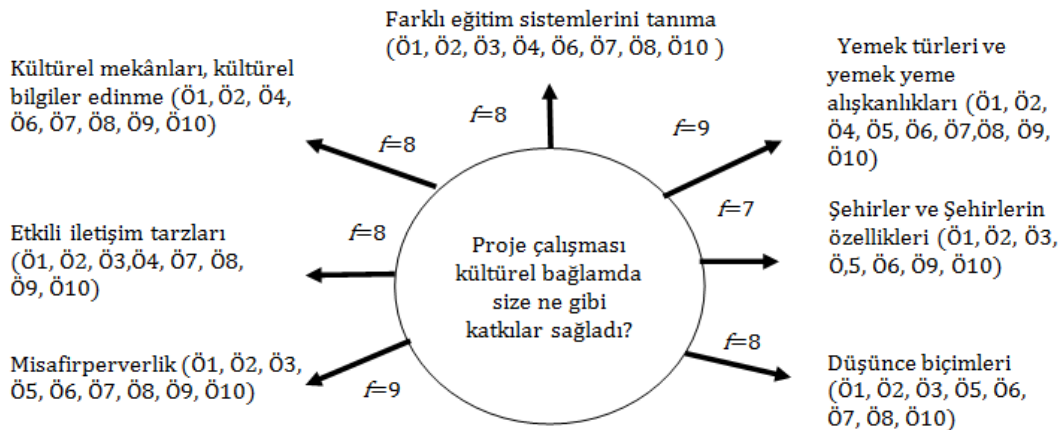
Farklı eğitim sistemlerini tanıma (Ö1, Ö2, Ö3, Ö4, Ö6, Ö7, Ö8, Ö10 )

Kültürel mekânları, kültürel bilgiler edinme (Ö1, Ö2, Ö4, Ö6, Ö7, Ö8, Ö9, Ö10)

Yemek türleri ve yemek yeme alışkanlıkları (Ö1, Ö2, Ö4, Ö5, Ö6, Ö7,Ö8, Ö9, Ö10)

$f$=8

$f$=8

$f$=9

$f$=7

Etkili iletişim tarzları (Ö1, Ö2, Ö3,Ö4, Ö7, Ö8, Ö9, Ö10)

$f$=8

Proje çalışması kültürel bağlamda size ne gibi katkılar sağladı?

Şehirler ve Şehirlerin özellikleri (Ö1, Ö2, Ö3, Ö,5, Ö6, Ö9, Ö10)

$f$=8

Misafirperverlik (Ö1, Ö2, Ö3, Ö5, Ö6, Ö7, Ö8, Ö9, Ö10)

$f$=9

Düşünce biçimleri (Ö1, Ö2, Ö3, Ö5, Ö6, Ö7, Ö8, Ö10)